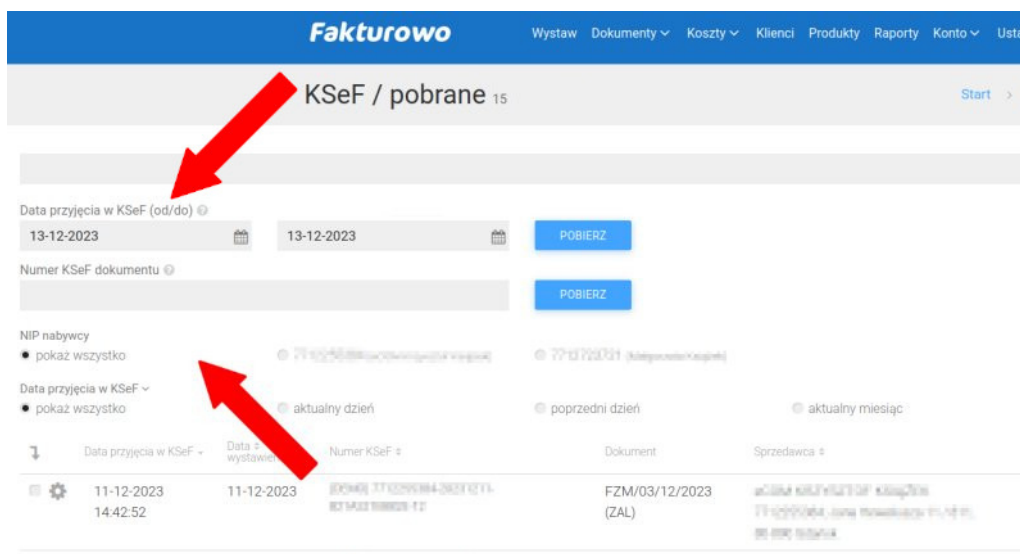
Fakturowo
Wystaw Dokumenty Koszty Klienci Produkty Raporty Konto Usta

KSeF / pobrane 15

Start

Data przyjęcia w KSeF (od/do)
13-12-2023
13-12-2023
POBIERZ

Numer KSeF dokumentu
POBIERZ

NIP nabywcy
pokaż wszystko
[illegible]
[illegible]

Data przyjęcia w KSeF
pokaż wszystko
aktualny dzień
poprzedni dzień
aktualny miesiąc

| | Data przyjęcia w KSeF | Data wystawienia | Numer KSeF | Dokument | Sprzedawca |
|---|---|---|---|---|---|
| | 11-12-2023 14:42:52 | 11-12-2023 | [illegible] | FZM/03/12/2023 (ZAL) | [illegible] |